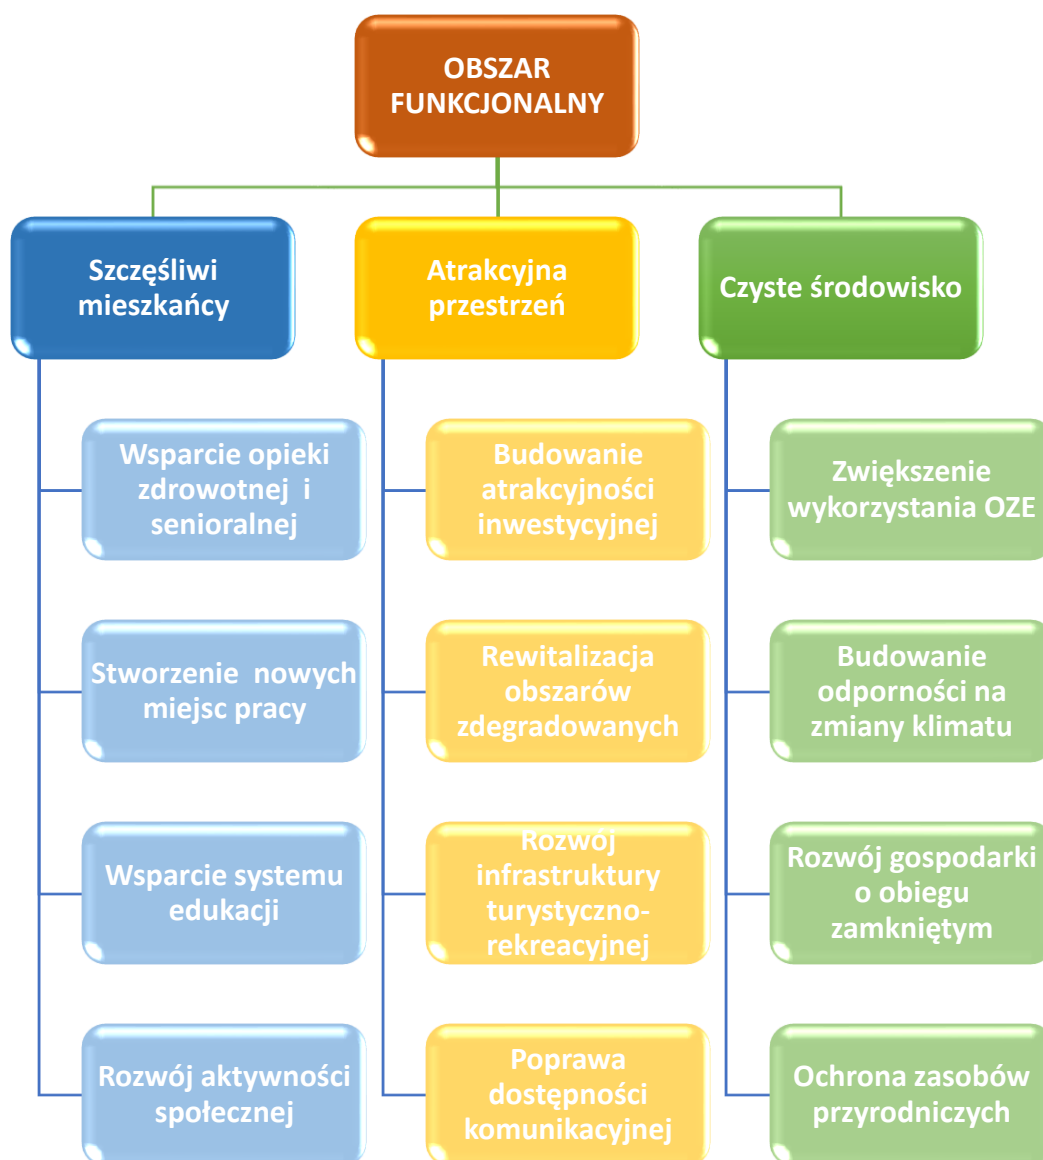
OBSZAR FUNKCJONALNY

Szczęśliwi mieszkańcy

Wsparcie opieki zdrowotnej i senioralnej

Stworzenie nowych miejsc pracy

Wsparcie systemu edukacji

Rozwój aktywności społecznej

Atrakcyjna przestrzeń

Budowanie atrakcyjności inwestycyjnej

Rewitalizacja obszarów zdegradowanych

Rozwój infrastruktury turystyczno-rekreacyjnej

Poprawa dostępności komunikacyjnej

Czyste środowisko

Zwiększenie wykorzystania OZE

Budowanie odporności na zmiany klimatu

Rozwój gospodarki o obiegu zamkniętym

Ochrona zasobów przyrodniczych